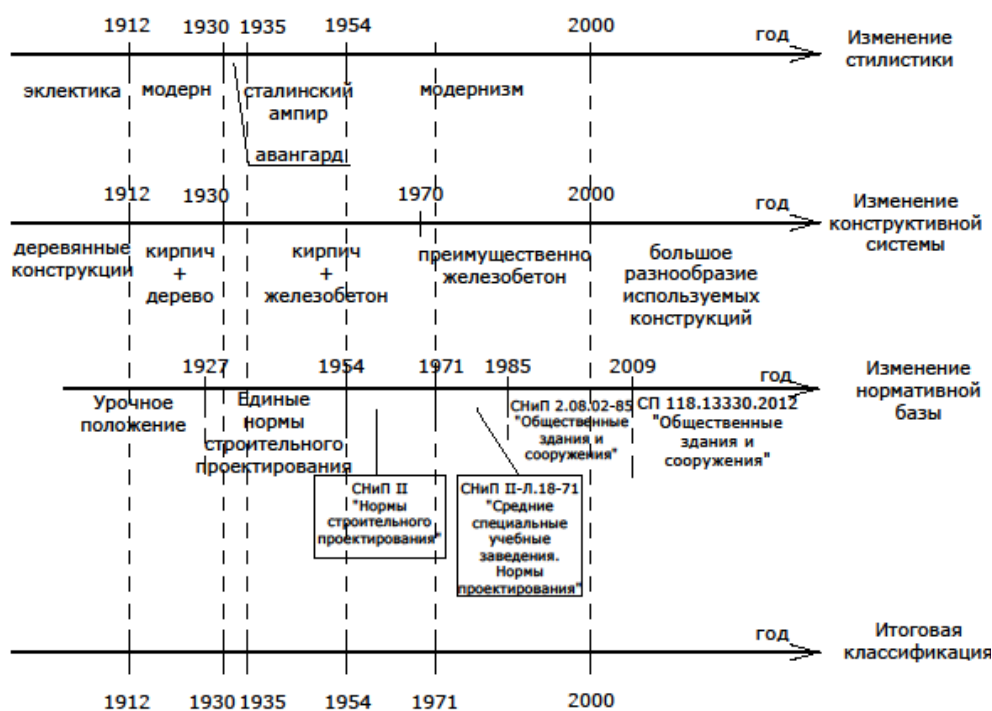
1912 1930 1935 1954 2000

год

Изменение стилистики

эклектика модерн сталинский ампир модернизм

авангард

1912 1930 1970 2000

год

Изменение конструктивной системы

деревянные конструкции

кирпич + дерево

кирпич + железобетон

преимущественно железобетон

большое разнообразие используемых конструкций

1927 1954 1971 1985 2009

год

Изменение нормативной базы

Урочное положение

Единые нормы строительного проектирования

СНиП 2.08.02-85 "Общественные здания и сооружения"

СП 118.13330.2012 "Общественные здания и сооружения"

СНиП II "Нормы строительного проектирования"

СНиП II-Л.18-71 "Средние специальные учебные заведения. Нормы проектирования"

год

Итоговая классификация

1912 1930 1935 1954 1971 2000